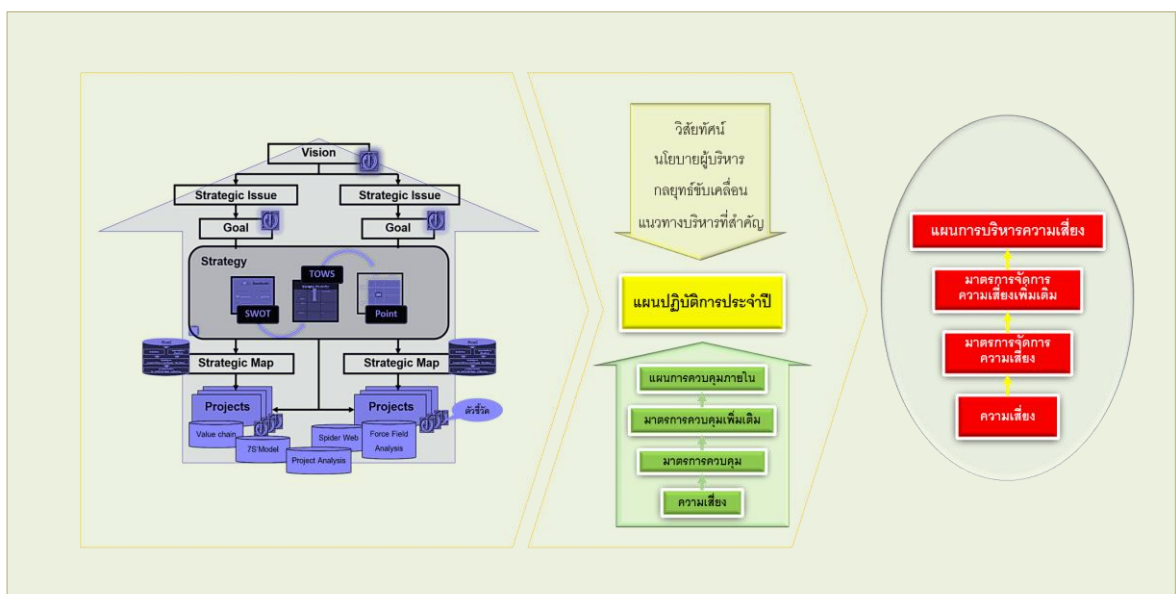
Vision

Strategic Issue

Strategic Issue

Goal

Goal

Strategy

TOWS

SWOT

Point

Strategic Map

Strategic Map

Projects

Projects

ตัวชี้วัด

Value chain

7S Model

Spider Web

Force Field Analysis

Project Analysis

วิสัยทัศน์
นโยบายผู้บริหาร
กลยุทธ์ขับเคลื่อน
แนวทางบริหารที่สำคัญ

แผนปฏิบัติการประจำปี

แผนการควบคุมภายใน

มาตรการควบคุมเพิ่มเติม

มาตรการควบคุม

ความเสี่ยง

แผนการบริหารความเสี่ยง

มาตรการจัดการ ความเสี่ยงเพิ่มเติม

มาตรการจัดการ ความเสี่ยง

ความเสี่ยง